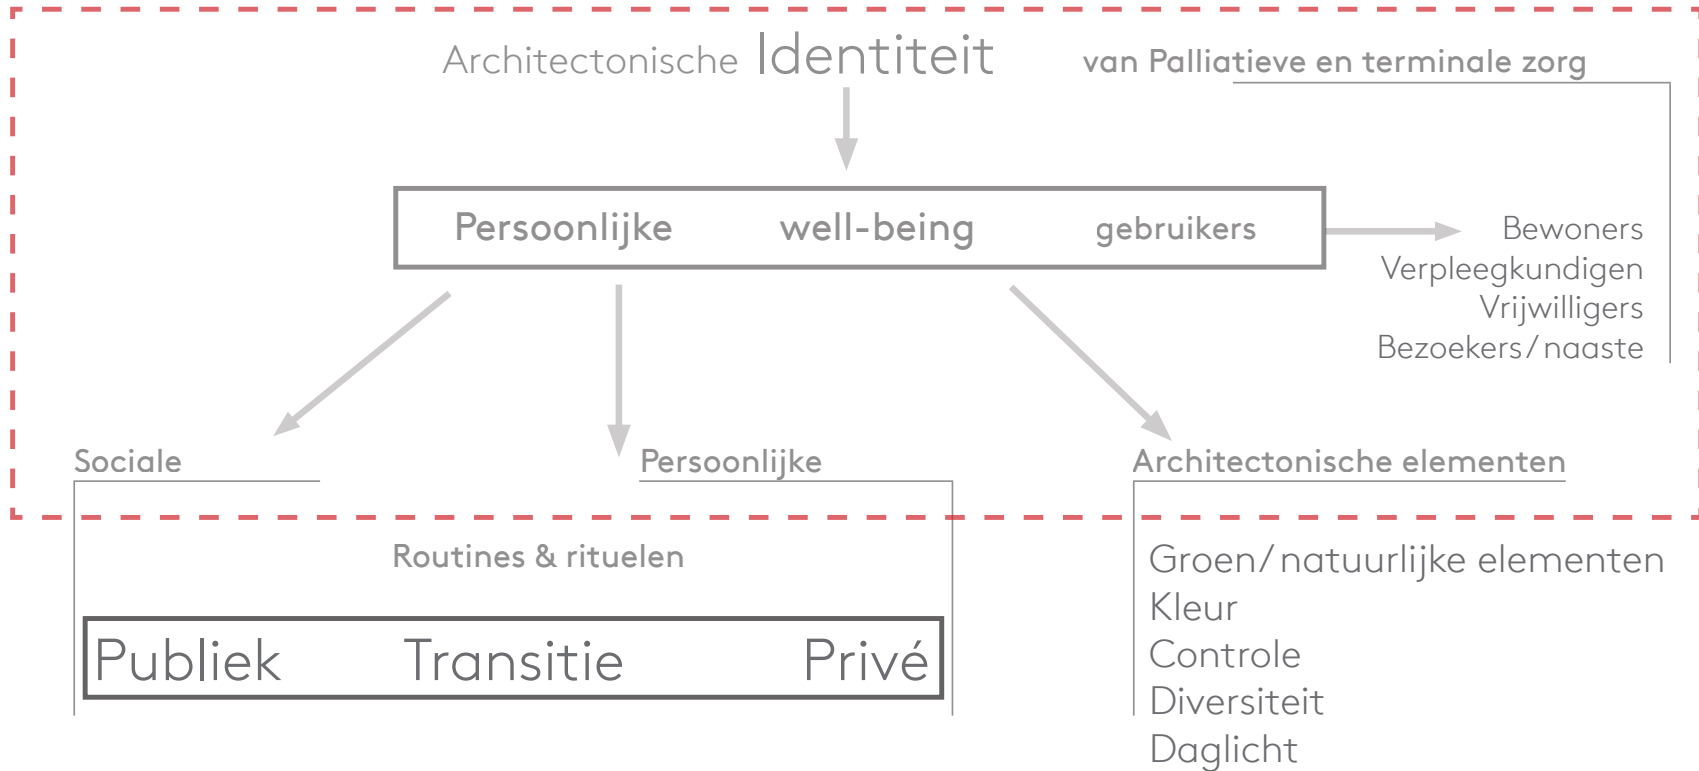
Architectonische Identiteit van Palliatieve en terminale zorg

Persoonlijke well-being gebruikers

Bewoners
Verpleegkundigen
Vrijwilligers
Bezoekers/naaste

Sociale

Persoonlijke

Architectonische elementen

Routines & rituelen

Publiek Transitie Privé

Groen/natuurlijke elementen
Kleur
Controle
Diversiteit
Daglicht